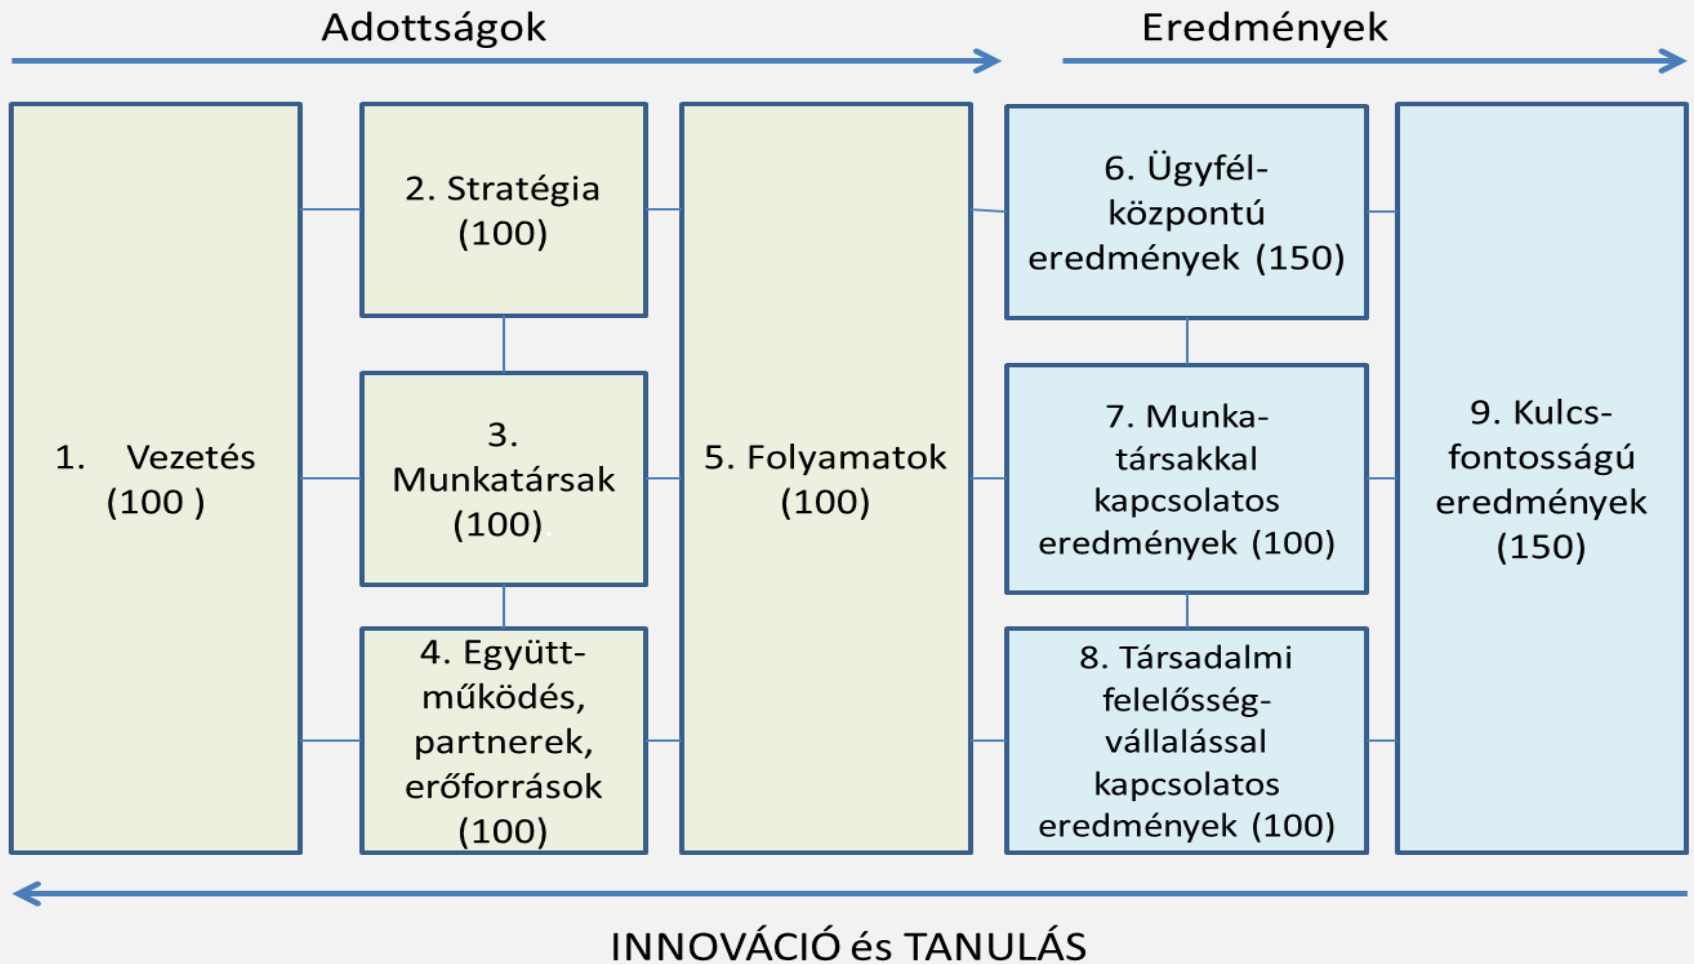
Adottságok

Eredmények

1. Vezetés (100 )

2. Stratégia (100)

3. Munkatársak (100)

4. Együttműködés, partnerek, erőforrások (100)

5. Folyamatok (100)

6. Ügyfélközpontú eredmények (150)

7. Munkatársakkal kapcsolatos eredmények (100)

8. Társadalmi felelősségvállalással kapcsolatos eredmények (100)

9. Kulcsfontosságú eredmények (150)

INNOVÁCIÓ és TANULÁS